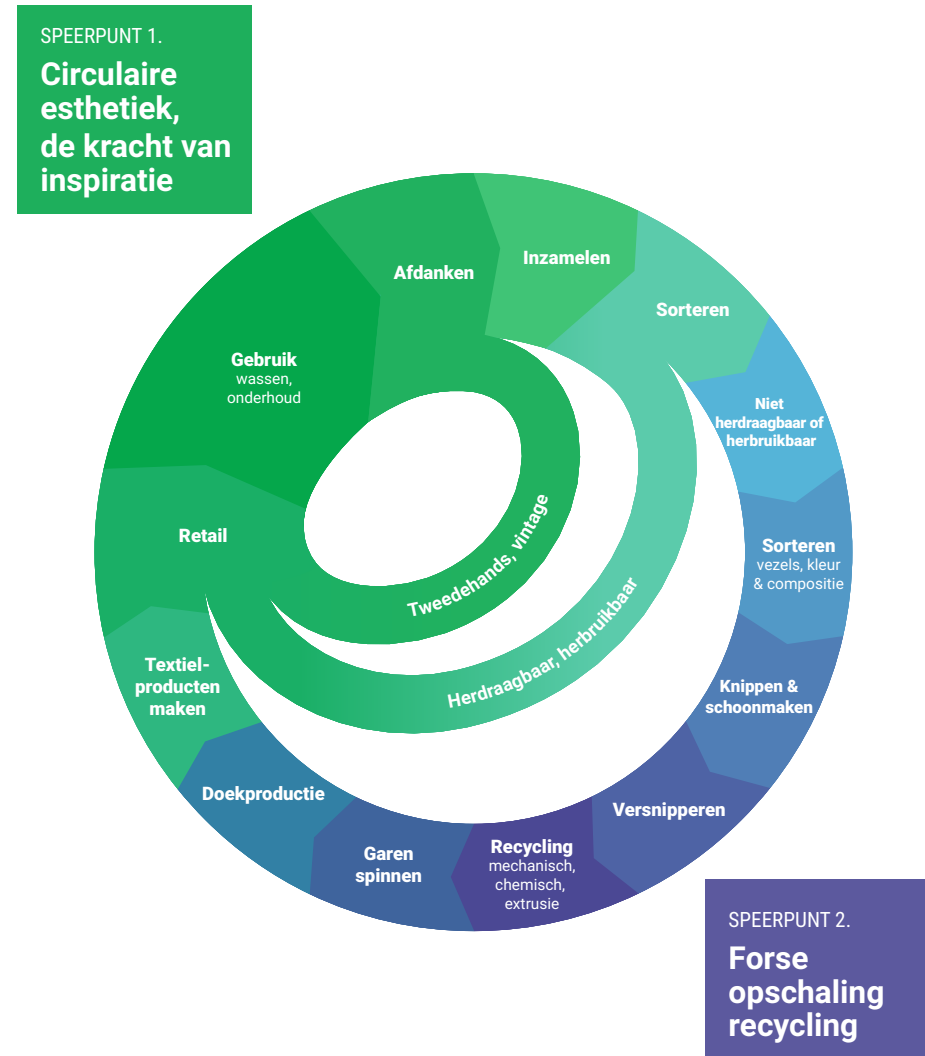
SPEERPUNT 1.
Circulaire esthetiek, de kracht van inspiratie

Afdanken

Inzamelen

Sorteren

Gebruik
wassen, onderhoud

Niet herdraagbaar of herbruikbaar

Retail

Sorteren
vezels, kleur & compositie

Tweedehands, vintage

Herdraagbaar, herbruikbaar

Textielproducten maken

Knippen & schoonmaken

Doekproductie

Versnipperen

Garen spinnen

Recycling
mechanisch, chemisch, extrusie

SPEERPUNT 2.
Forse opschaling recycling